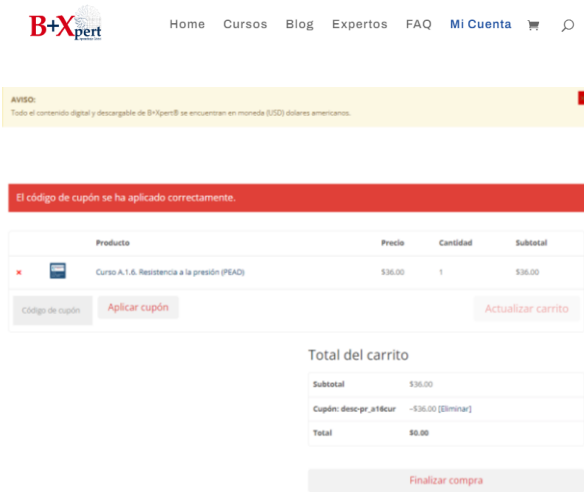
B+Xpert

Home Cursos Blog Expertos FAQ Mi Cuenta

AVISO:
Todo el contenido digital y descargable de B+Xpert® se encuentran en moneda (USD) dolares americanos.

El código de cupón se ha aplicado correctamente.

| | | Producto | Precio | Cantidad | Subtotal |
|---|---|---|---|---|---|
| × | | Curso A.1.6. Resistencia a la presión (PEAD) | $36.00 | 1 | $36.00 |

Código de cupón Aplicar cupón Actualizar carrito

Total del carrito

| Subtotal | $36.00 |
|---|---|
| Cupón: desc-pr_a16cur | −$36.00 [Eliminar] |
| Total | $0.00 |

Finalizar compra